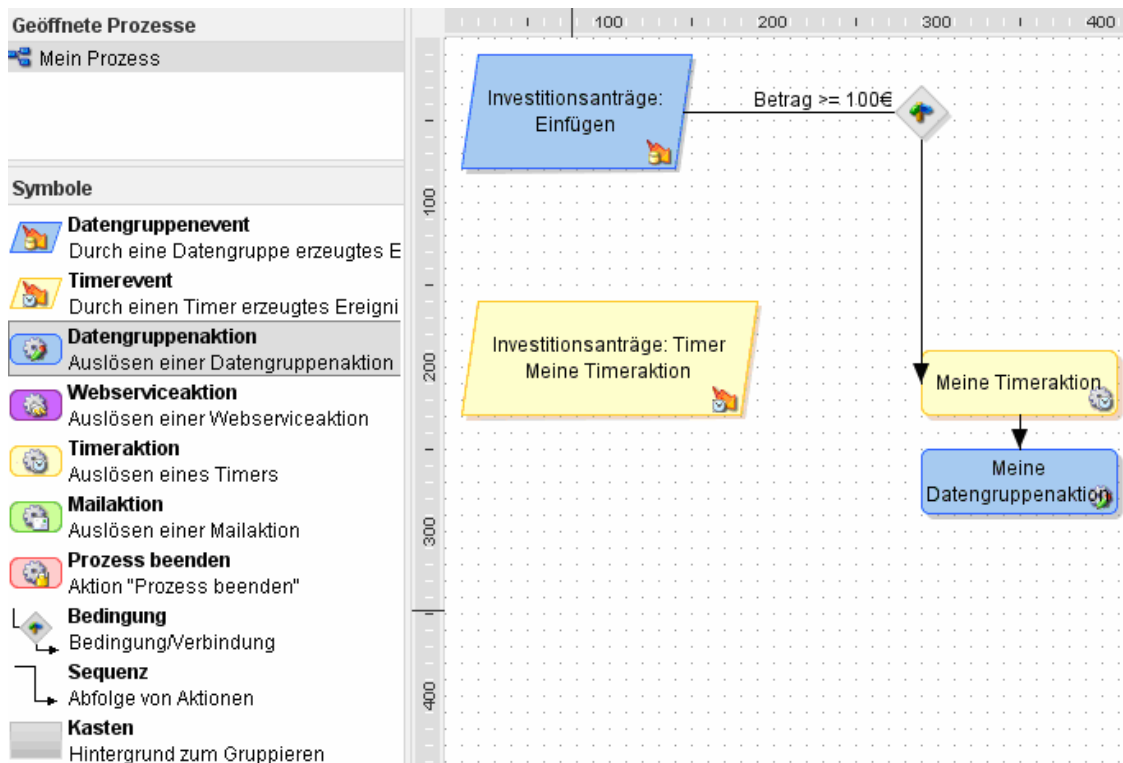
Geöffnete Prozesse

Mein Prozess

Symbole

Datengruppenevent
Durch eine Datengruppe erzeugtes E

Timerevent
Durch einen Timer erzeugtes Ereigni

Datengruppenaktion
Auslösen einer Datengruppenaktion

Webserviceaktion
Auslösen einer Webserviceaktion

Timeraktion
Auslösen eines Timers

Mailaktion
Auslösen einer Mailaktion

Prozess beenden
Aktion "Prozess beenden"

Bedingung
Bedingung/Verbindung

Sequenz
Abfolge von Aktionen

Kasten
Hintergrund zum Gruppieren

100 200 300 400

100 200 300 400

Investitionsanträge: Einfügen

Betrag >= 100€

Investitionsanträge: Timer Meine Timeraktion

Meine Timeraktion

Meine Datengruppenaktion